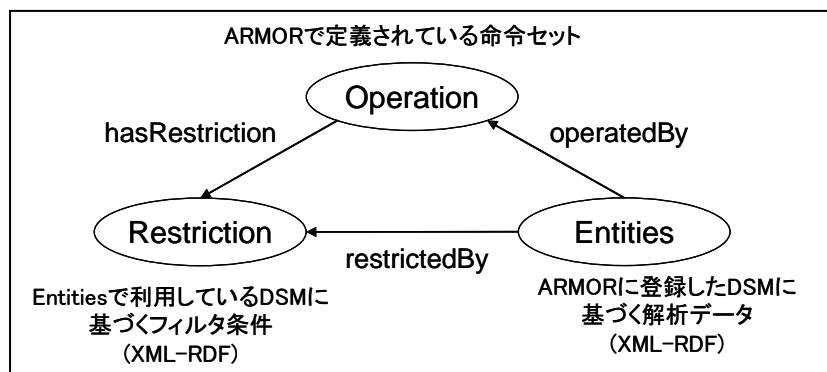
ARMORで定義されている命令セット

Operation

hasRestriction

operatedBy

Restriction

restrictedBy

Entities

Entitiesで利用しているDSMに基づくフィルタ条件 (XML-RDF)

ARMORに登録したDSMに基づく解析データ (XML-RDF)